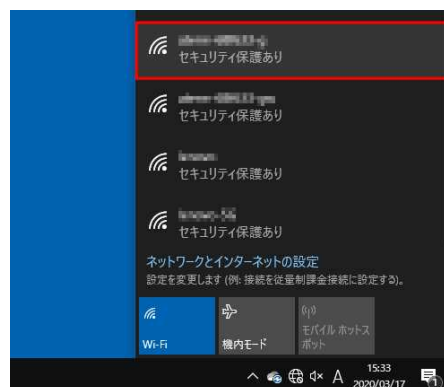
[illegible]
セキュリティ保護あり

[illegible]
セキュリティ保護あり

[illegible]
セキュリティ保護あり

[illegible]
セキュリティ保護あり

ネットワークとインターネットの設定
設定を変更します (例: 接続を従量制課金接続に設定する)。

Wi-Fi

機内モード

モバイル ホットスポット

A

15:33
2020/03/17